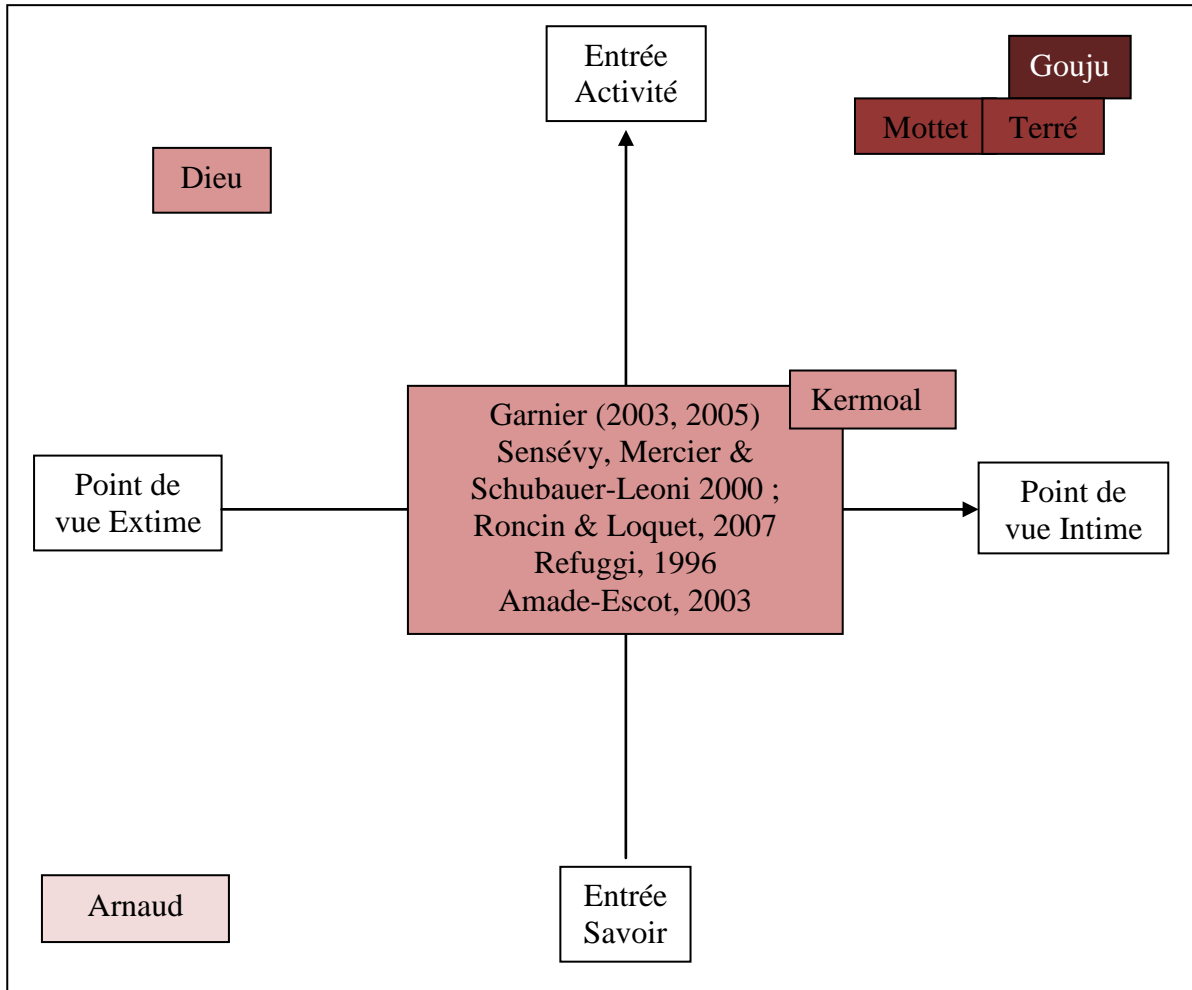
Entrée Activité

Gouju

Mottet

Terré

Dieu

Kermoal

Garnier (2003, 2005)
Sensévy, Mercier & Schubauer-Leoni 2000 ;
Roncin & Loquet, 2007
Refuggi, 1996
Amade-Escot, 2003

Point de vue Extime

Point de vue Intime

Arnaud

Entrée Savoir